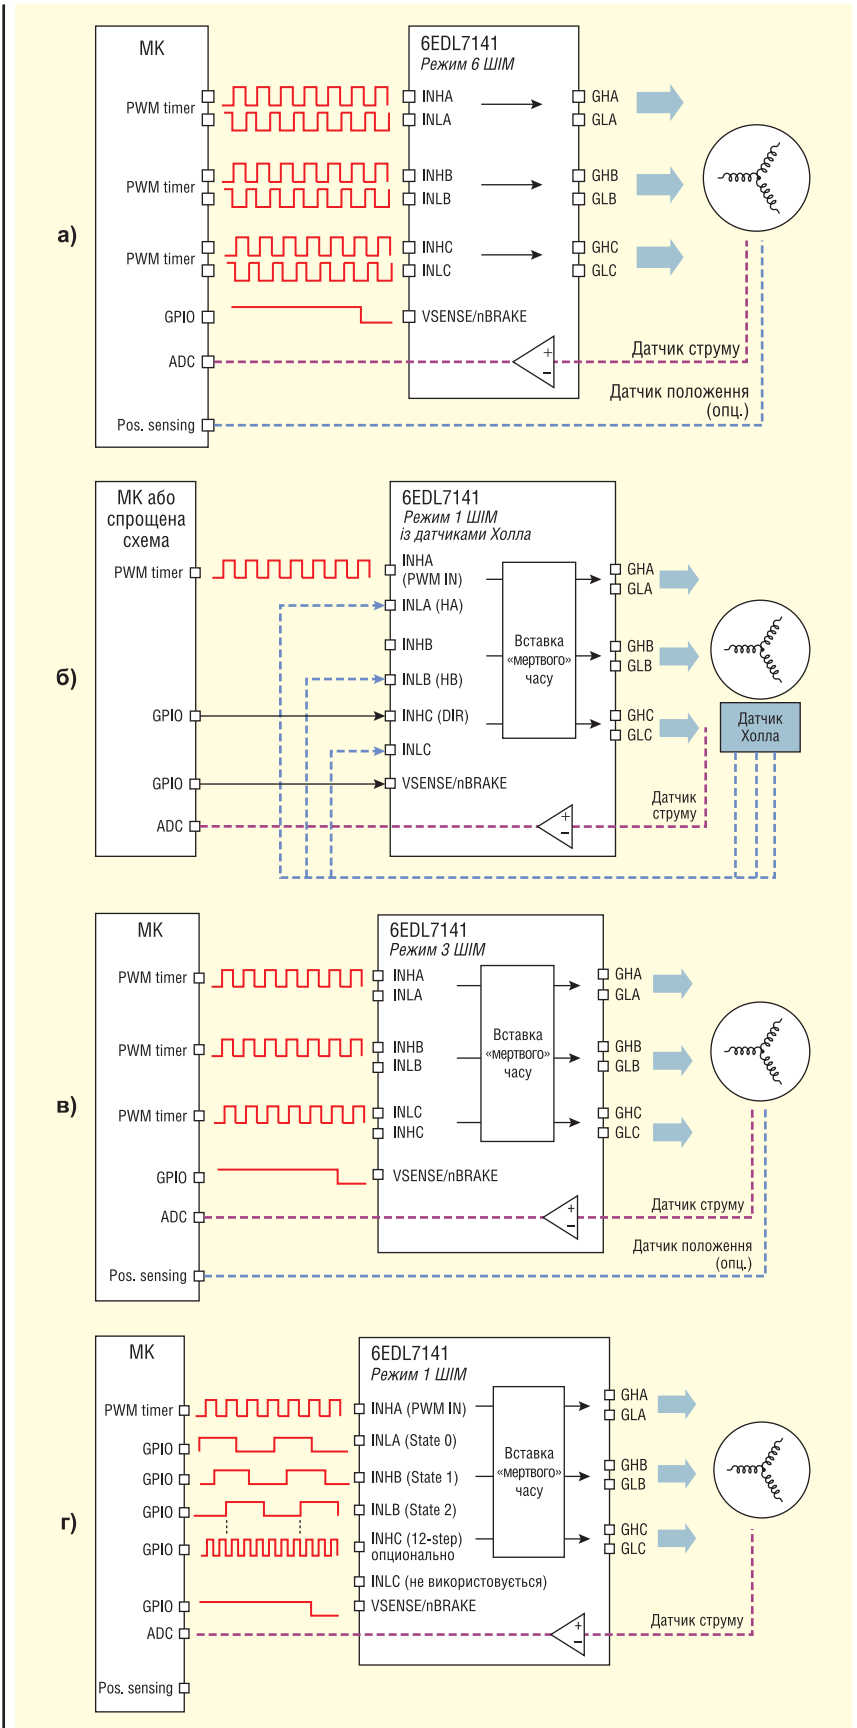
а)

МК
PWM timer
PWM timer
PWM timer
GPIO
ADC
Pos. sensing

6EDL7141
Режим 6 ШІМ
INHA
INLA
INHB
INLB
INHC
INLC
VSENSE/nBRAKE
GHA
GLA
GHB
GLB
GHC
GLC
+
–
Датчик струму
Датчик положення (опц.)

б)

МК або спрощена схема
PWM timer
GPIO
GPIO
ADC

6EDL7141
Режим 1 ШІМ із датчиками Холла
INHA (PWM IN)
INLA (HA)
INHB
INLB (HB)
INHC (DIR)
INLC
VSENSE/nBRAKE
Вставка «мертвого» часу
GHA
GLA
GHB
GLB
GHC
GLC
+
–
Датчик Холла
Датчик струму

в)

МК
PWM timer
PWM timer
PWM timer
GPIO
ADC
Pos. sensing

6EDL7141
Режим 3 ШІМ
INHA
INLA
INHB
INLB
INLC
INHC
VSENSE/nBRAKE
Вставка «мертвого» часу
GHA
GLA
GHB
GLB
GHC
GLC
+
–
Датчик струму
Датчик положення (опц.)

г)

МК
PWM timer
GPIO
GPIO
GPIO
GPIO
GPIO
ADC
Pos. sensing

6EDL7141
Режим 1 ШІМ
INHA (PWM IN)
INLA (State 0)
INHB (State 1)
INLB (State 2)
INHC (12-step) опционально
INLC (не використовується)
VSENSE/nBRAKE
Вставка «мертвого» часу
GHA
GLA
GHB
GLB
GHC
GLC
+
–
Датчик струму